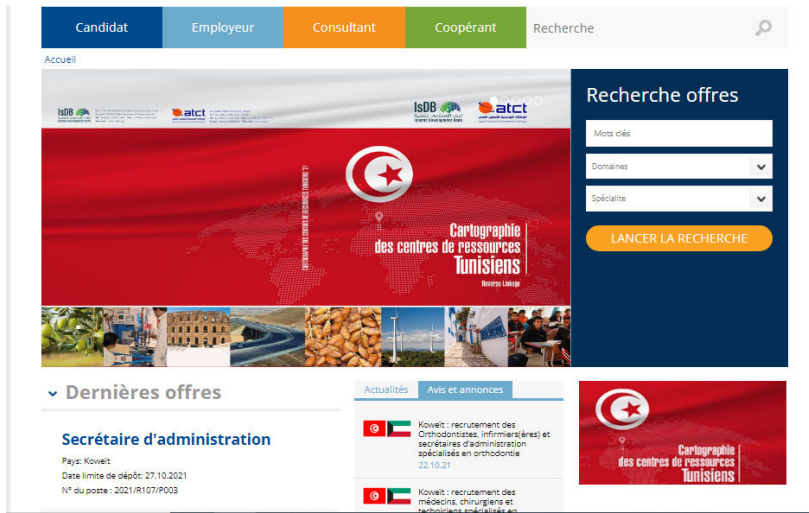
Candidat | Employeur | Consultant | Coopérant | Recherche

Accueil

IsDB atct

IsDB atct

Cartographie des centres de ressources Tunisiens

Reverse Linkage

Recherche offres

Mots clés

Domaines

Spécialite

LANCER LA RECHERCHE

Dernières offres

Secrétaire d'administration

Pays: Koweït
Date limite de dépôt: 27.10.2021
N° du poste : 2021/R107/P003

Actualités | Avis et annonces

Koweït : recrutement des Orthodontistes, infirmier(ères) et secrétaires d'administration spécialisés en orthodontie
22.10.21

Koweït : recrutement des médecins, chirurgiens et techniciens spécialisés en

Cartographie des centres de ressources Tunisiens